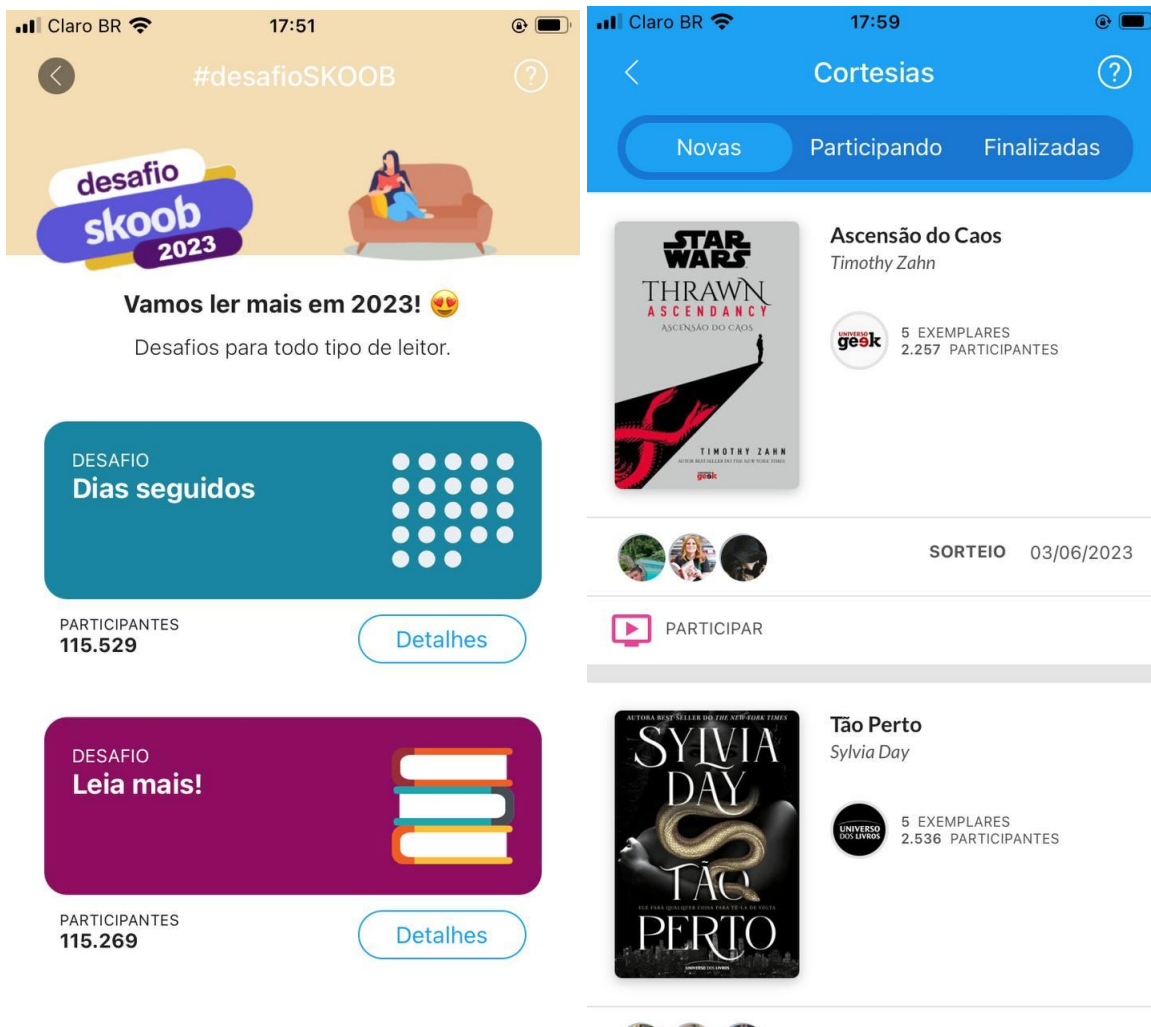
Claro BR 17:51

#desafioSKOOB

desafio skoob 2023

Vamos ler mais em 2023! 😍

Desafios para todo tipo de leitor.

DESAFIO
Dias seguidos

PARTICIPANTES
115.529

Detalhes

DESAFIO
Leia mais!

PARTICIPANTES
115.269

Detalhes

Claro BR 17:59

Cortesias

Novas Participando Finalizadas

STAR WARS
THRAWN
ASCENDANCY
ASCENSÃO DO CAOS
TIMOTHY ZAHN
AUTOR BEST-SELLER DO THE NEW YORK TIMES
geek

Ascensão do Caos
Timothy Zahn

UNIVERSO geek
5 EXEMPLARES
2.257 PARTICIPANTES

SORTEIO 03/06/2023

PARTICIPAR

AUTORA BEST-SELLER DO THE NEW YORK TIMES
SYLVIA DAY
TÃO PERTO
ELE FARÁ QUALQUER COISA PARA TÊ-LA DE VOLTA
UNIVERSO DOS LIVROS

Tão Perto
Sylvia Day

UNIVERSO DOS LIVROS
5 EXEMPLARES
2.536 PARTICIPANTES